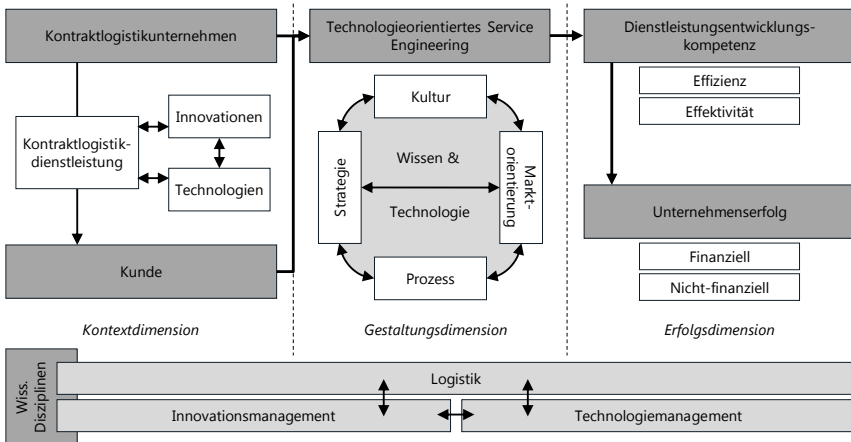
Kontraktlogistikunternehmen

Kontraktlogistikdienstleistung

Innovationen

Technologien

Kunde

Kontextdimension

Technologieorientiertes Service Engineering

Kultur

Strategie

Wissen &

Technologie

Marktorientierung

Prozess

Gestaltungsdimension

Dienstleistungsentwicklungskompetenz

Effizienz

Effektivität

Unternehmenserfolg

Finanziell

Nicht-finanziell

Erfolgsdimension

Wiss. Disziplinen

Logistik

Innovationsmanagement

Technologiemanagement